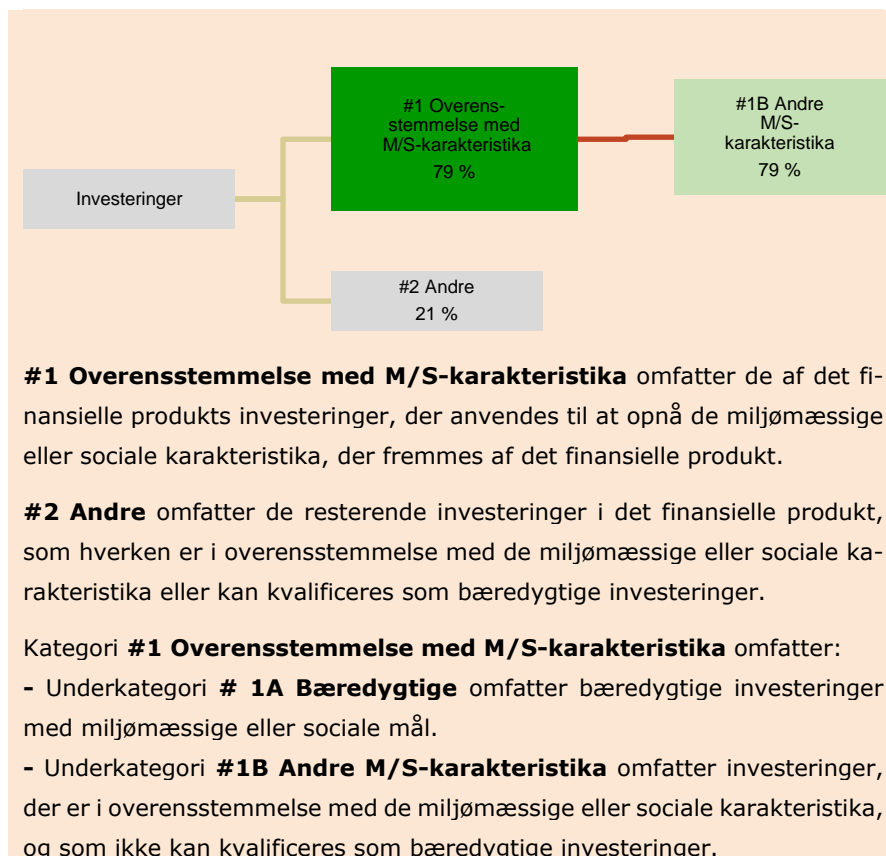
Investeringer

#1 Overensstemmelse med M/S-karakteristika
79 %

#1B Andre M/S-karakteristika
79 %

#2 Andre
21 %

**#1 Overensstemmelse med M/S-karakteristika** omfatter de af det finansielle produkts investeringer, der anvendes til at opnå de miljømæssige eller sociale karakteristika, der fremmes af det finansielle produkt.

**#2 Andre** omfatter de resterende investeringer i det finansielle produkt, som hverken er i overensstemmelse med de miljømæssige eller sociale karakteristika eller kan kvalificeres som bæredygtige investeringer.

Kategori **#1 Overensstemmelse med M/S-karakteristika** omfatter:
**-** Underkategori **# 1A Bæredygtige** omfatter bæredygtige investeringer med miljømæssige eller sociale mål.
**-** Underkategori **#1B Andre M/S-karakteristika** omfatter investeringer, der er i overensstemmelse med de miljømæssige eller sociale karakteristika, og som ikke kan kvalificeres som bæredygtige investeringer.